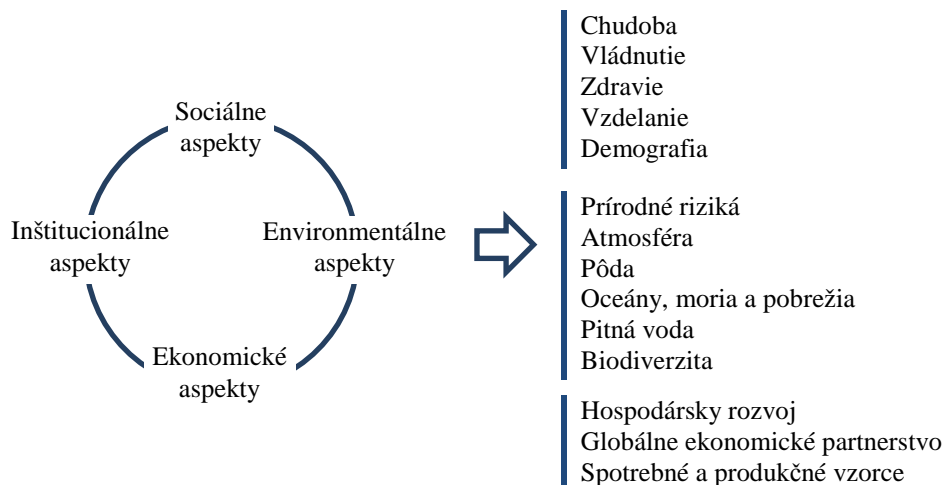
Sociálne aspekty

Inštitucionálne aspekty

Environmentálne aspekty

Ekonomické aspekty

Chudoba
Vládnutie
Zdravie
Vzdelanie
Demografia

Prírodné riziká
Atmosféra
Pôda
Oceány, moria a pobrežia
Pitná voda
Biodiverzita

Hospodársky rozvoj
Globálne ekonomické partnerstvo
Spotrebné a produkčné vzorce